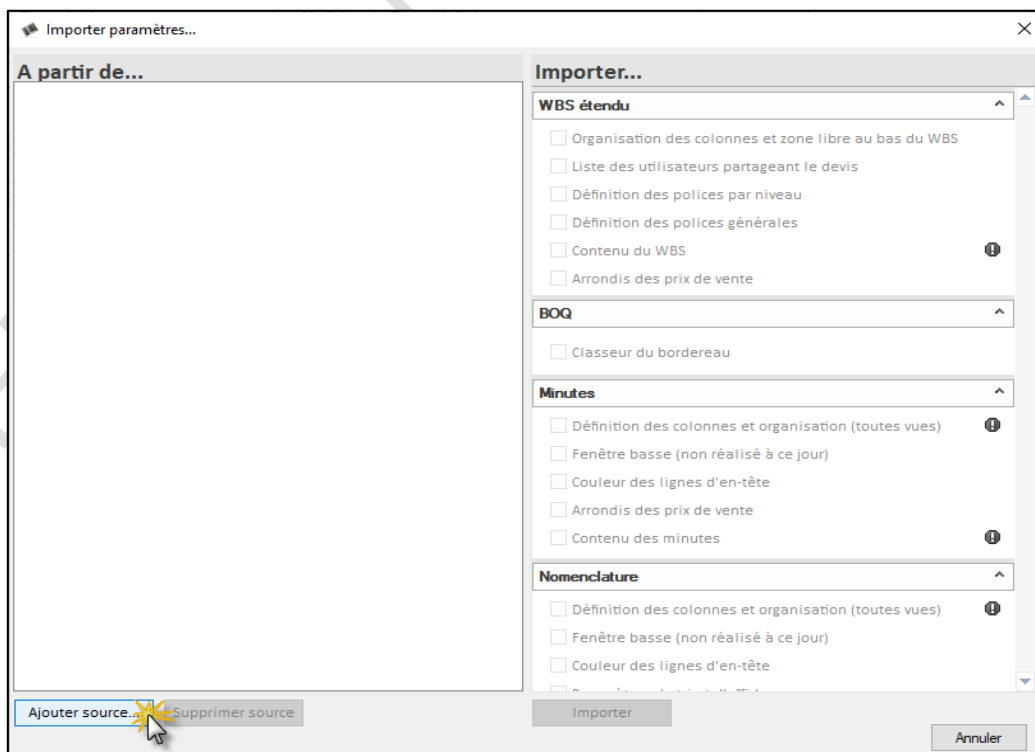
Importer paramètres...

A partir de...

Importer...

WBS étendu

Organisation des colonnes et zone libre au bas du WBS

Liste des utilisateurs partageant le devis

Définition des polices par niveau

Définition des polices générales

Contenu du WBS

Arrondis des prix de vente

BOQ

Classeur du bordereau

Minutes

Définition des colonnes et organisation (toutes vues)

Fenêtre basse (non réalisé à ce jour)

Couleur des lignes d'en-tête

Arrondis des prix de vente

Contenu des minutes

Nomenclature

Définition des colonnes et organisation (toutes vues)

Fenêtre basse (non réalisé à ce jour)

Couleur des lignes d'en-tête

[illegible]

Ajouter source... Supprimer source

Importer

Annuler